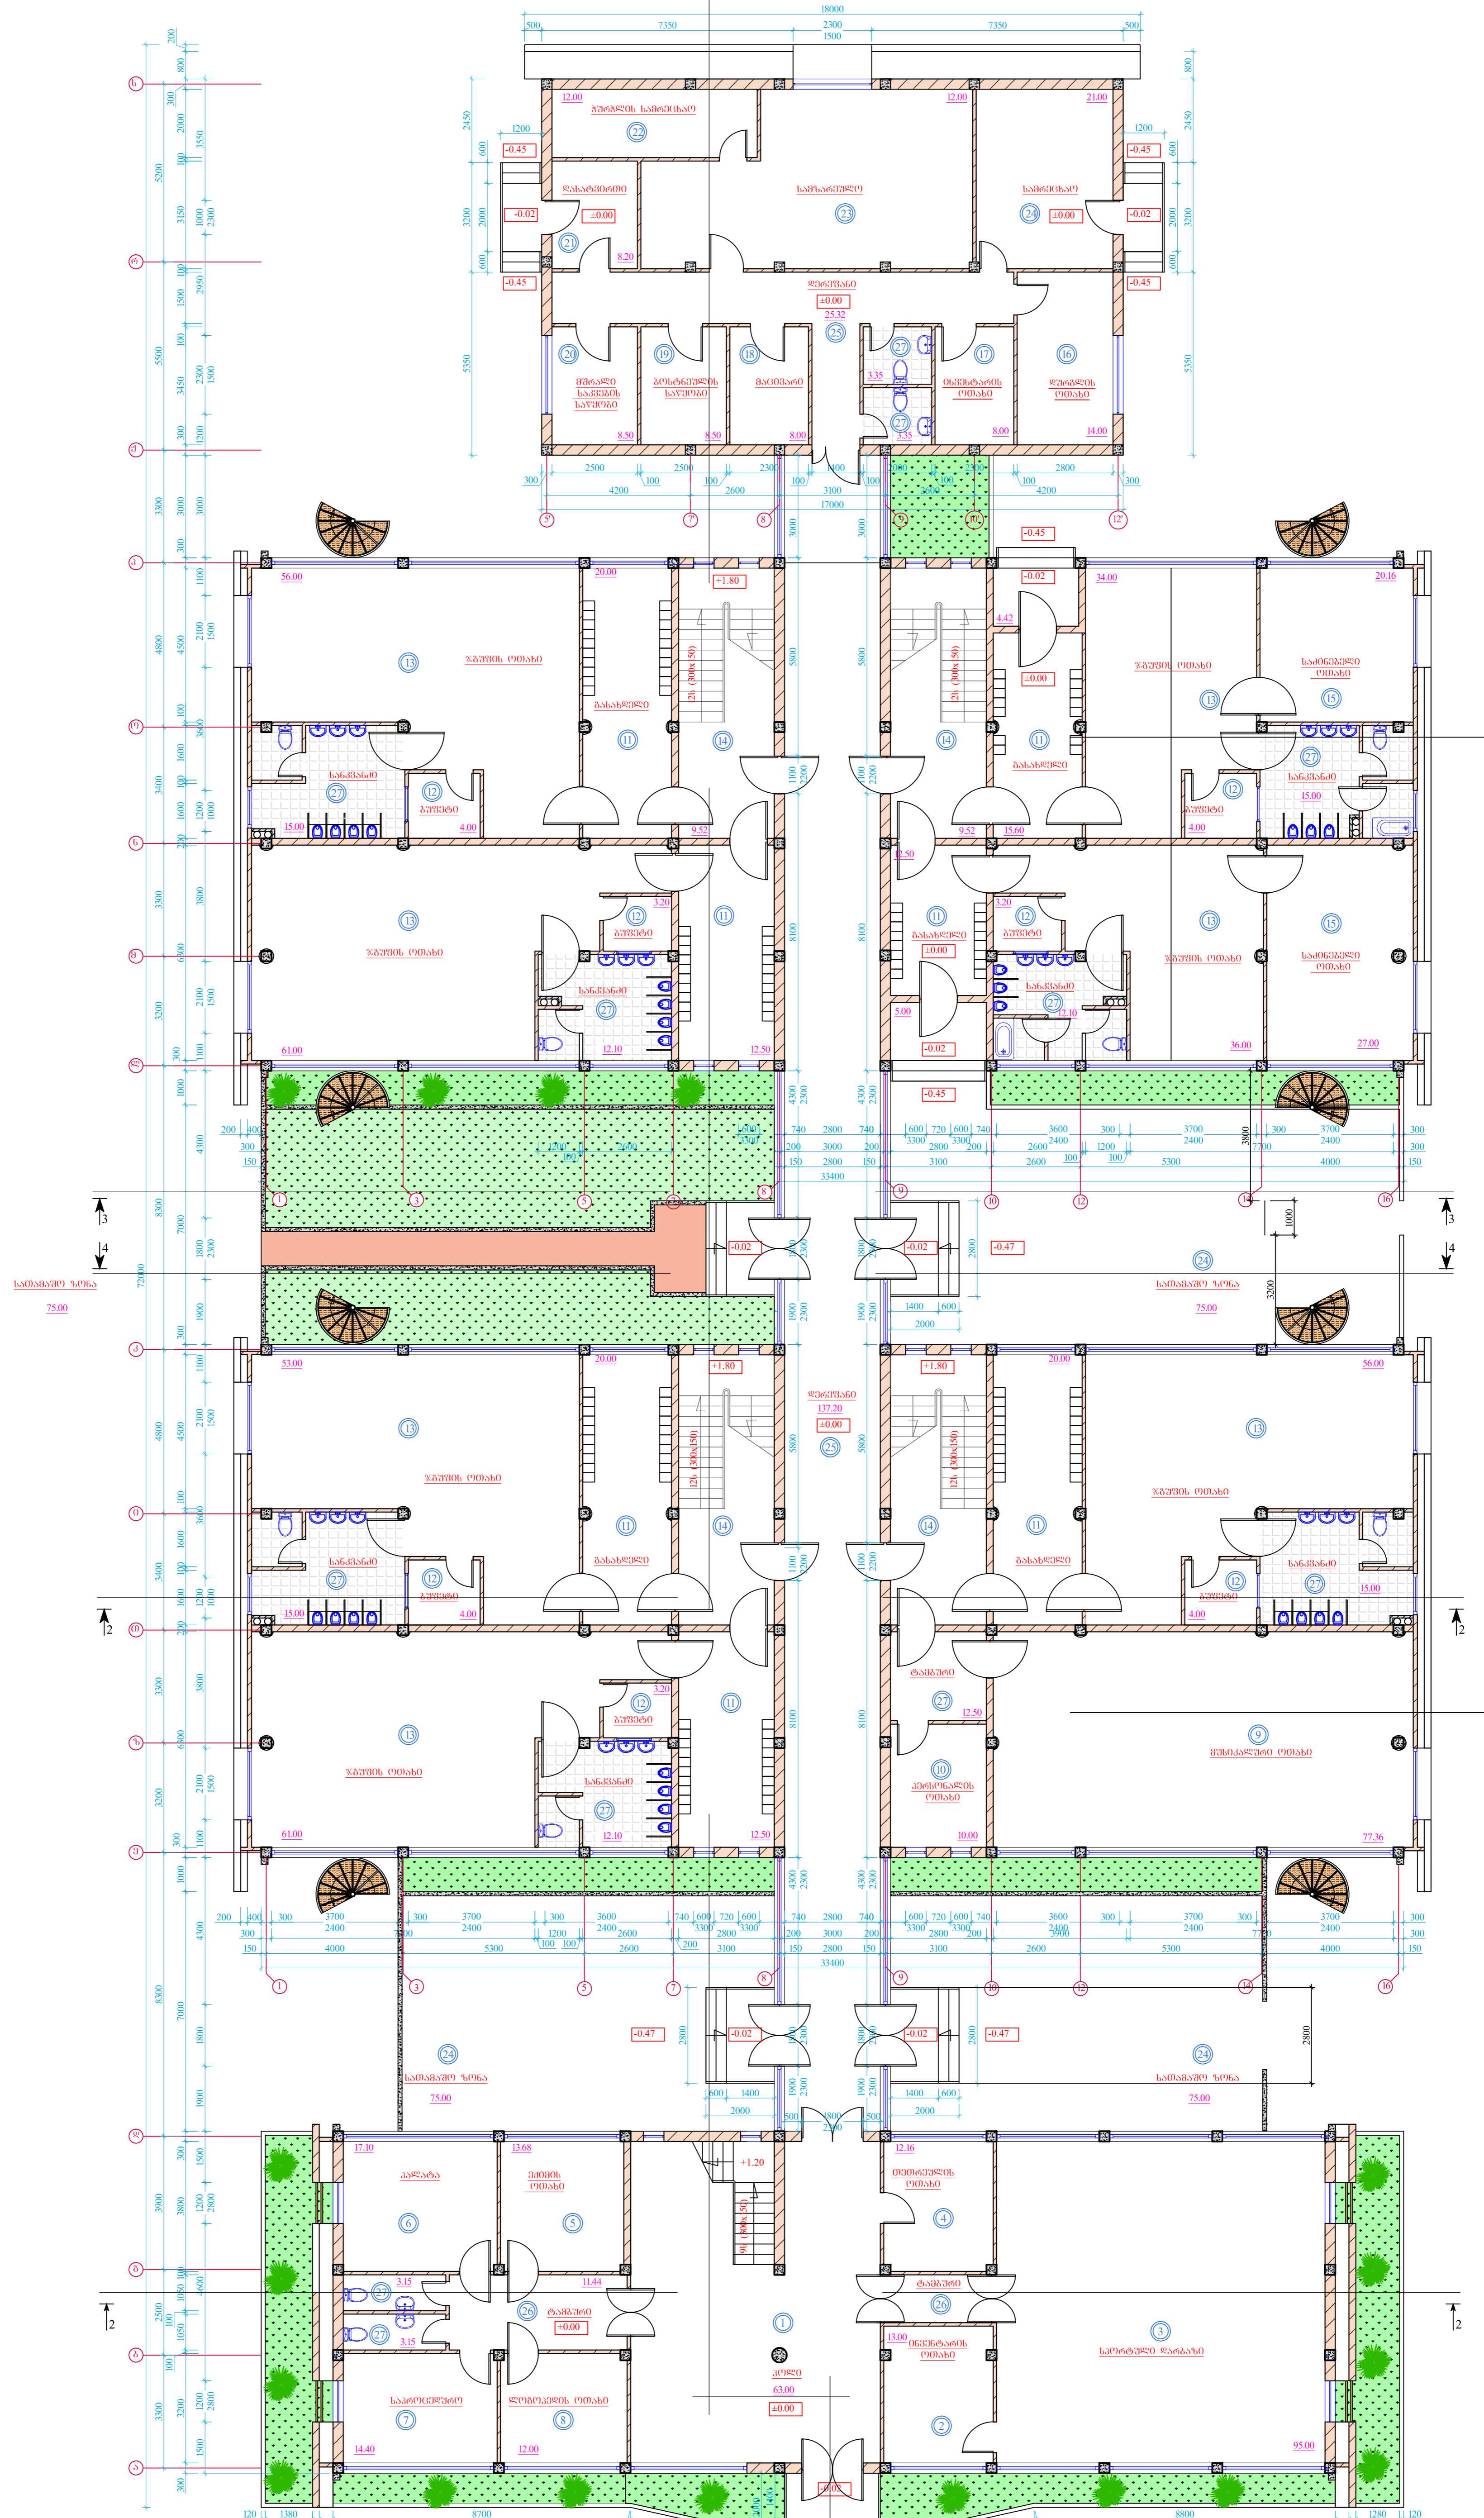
18000
500 7350 2300 7350 500
1500

12.00 ბუფეტის სამრეცხაო 22
12.00 21.00
-0.45 -0.45
ტანსაცმელი ±0.00 -0.02 21 8.20
სამზარეულო 23
საწყობი 24 ±0.00 -0.02
-0.45 -0.45
დერეფანი ±0.00 25.32 25
20 19 18 27 17 16
მშრალი საკვების საწყობი 8.50
ბოსტნეულის საწყობი 8.50
მაცივარი 8.00
3.35 3.35
ინვენტარის ოთახი 8.00
დირექტორის ოთახი 14.00
2500 2500 2300 1100 2000 2300 2800
300 4200 100 100 2600 100 3100 100 100 2600 100 4200 300
17000
5 7 8 9 10 12

-0.45
56.00 20.00 +1.80 -0.02 34.00 20.16
13 ჯგუფის ოთახი 11 საძინებელი 14 12(300x150) 4.42 ±0.00
ჯგუფის ოთახი 13 საძინებელი ოთახი 15
27 სანკვანძი 12 ბუფეტი 15.00 4.00 9.52 9.52 15.60 27 სანკვანძი 15.00 ბუფეტი 12 4.00
13 ჯგუფის ოთახი 11 12 ბუფეტი 3.20 11 საძინებელი ±0.00 3.20 ბუფეტი 12 13 ჯგუფის ოთახი 15 საძინებელი ოთახი
27 სანკვანძი 12.10 12.50 5.00 -0.02 27 12.10 36.00 27.00
61.00 12.50 -0.45
5800 5800 8100 8100 4300 2300

სათამაშო ზონა 75.00
-0.02 -0.02 -0.47
24 სათამაშო ზონა 75.00

53.00 20.00 +1.80 დერეფანი 137.20 ±0.00 25 +1.80 20.00 56.00
13 ჯგუფის ოთახი 13 ჯგუფის ოთახი
11 საძინებელი 14 14 11 საძინებელი
27 სანკვანძი 12 ბუფეტი 15.00 4.00 12 ბუფეტი 27 სანკვანძი 15.00 4.00
13 ჯგუფის ოთახი 12 ბუფეტი 3.20 11 ტამბური 27 12.50 9 მუსიკალური ოთახი
27 სანკვანძი 12.10 12.50 10 ექთნისების ოთახი 10.00
61.00 77.36

1 3 5 7 8 9 10 12 14 16
-0.47 -0.02 -0.02 -0.47
24 სათამაშო ზონა 75.00 24 სათამაშო ზონა 75.00

17.10 13.68 +1.20 12.16
კალათა 6 ექიმის ოთახი 5 დირექტორის ოთახი 4
3.15 11.44 ტამბური 27 27 26 ტამბური ±0.00 26
3.15 13.00 ინვენტარის ოთახი 3 სპორტული დარბაზი
1 ჰოლი 63.00 ±0.00
საპირფარეშო 7 ლოგოპედის ოთახი 8 2
14.40 12.00 95.00
±0.00
120 1380 8700 8800 1280 120